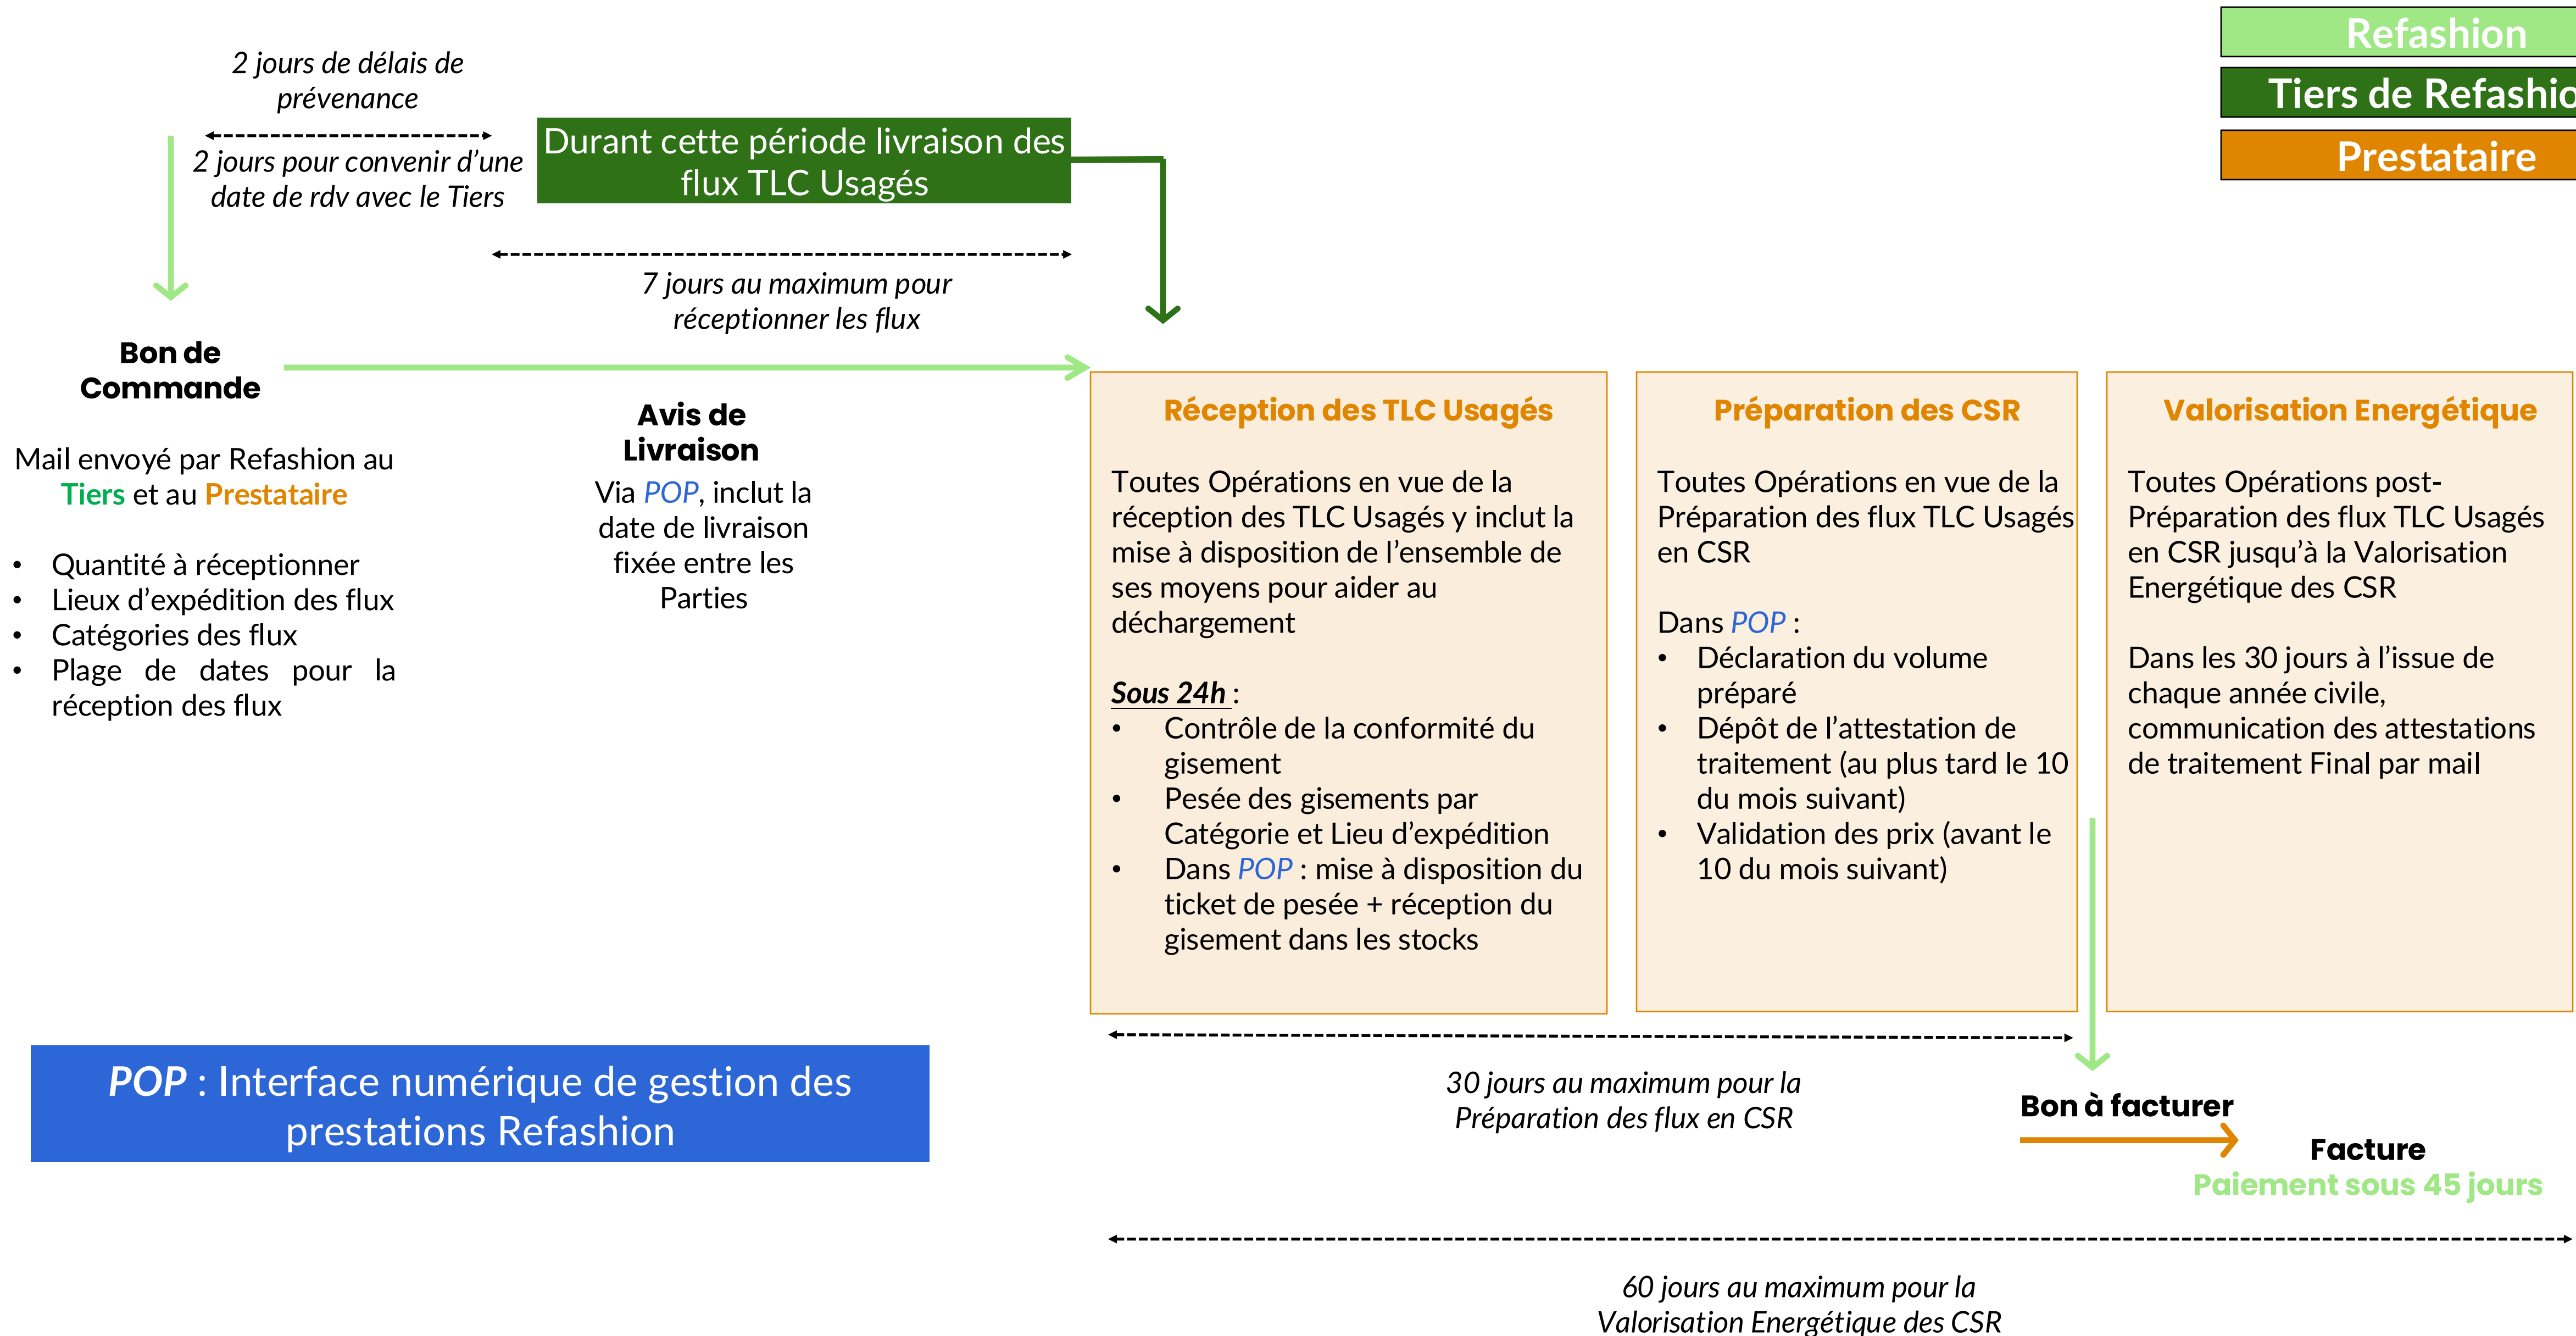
Refashion

Tiers de Refashio

Prestataire

2 jours de délais de prévenance

2 jours pour convenir d'une date de rdv avec le Tiers

Durant cette période livraison des flux TLC Usagés

7 jours au maximum pour réceptionner les flux

Bon de Commande

Mail envoyé par Refashion au Tiers et au Prestataire

- Quantité à réceptionner
- Lieux d'expédition des flux
- Catégories des flux
- Plage de dates pour la réception des flux

Avis de Livraison

Via POP, inclut la date de livraison fixée entre les Parties

Réception des TLC Usagés

Toutes Opérations en vue de la réception des TLC Usagés y inclut la mise à disposition de l'ensemble de ses moyens pour aider au déchargement

Sous 24h :
- Contrôle de la conformité du gisement
- Pesée des gisements par Catégorie et Lieu d'expédition
- Dans POP : mise à disposition du ticket de pesée + réception du gisement dans les stocks

Préparation des CSR

Toutes Opérations en vue de la Préparation des flux TLC Usagés en CSR

Dans POP :
- Déclaration du volume préparé
- Dépôt de l'attestation de traitement (au plus tard le 10 du mois suivant)
- Validation des prix (avant le 10 du mois suivant)

Valorisation Energétique

Toutes Opérations post-Préparation des flux TLC Usagés en CSR jusqu'à la Valorisation Energétique des CSR

Dans les 30 jours à l'issue de chaque année civile, communication des attestations de traitement Final par mail

POP : Interface numérique de gestion des prestations Refashion

30 jours au maximum pour la Préparation des flux en CSR

Bon à facturer

Facture
Paiement sous 45 jours

60 jours au maximum pour la Valorisation Energétique des CSR